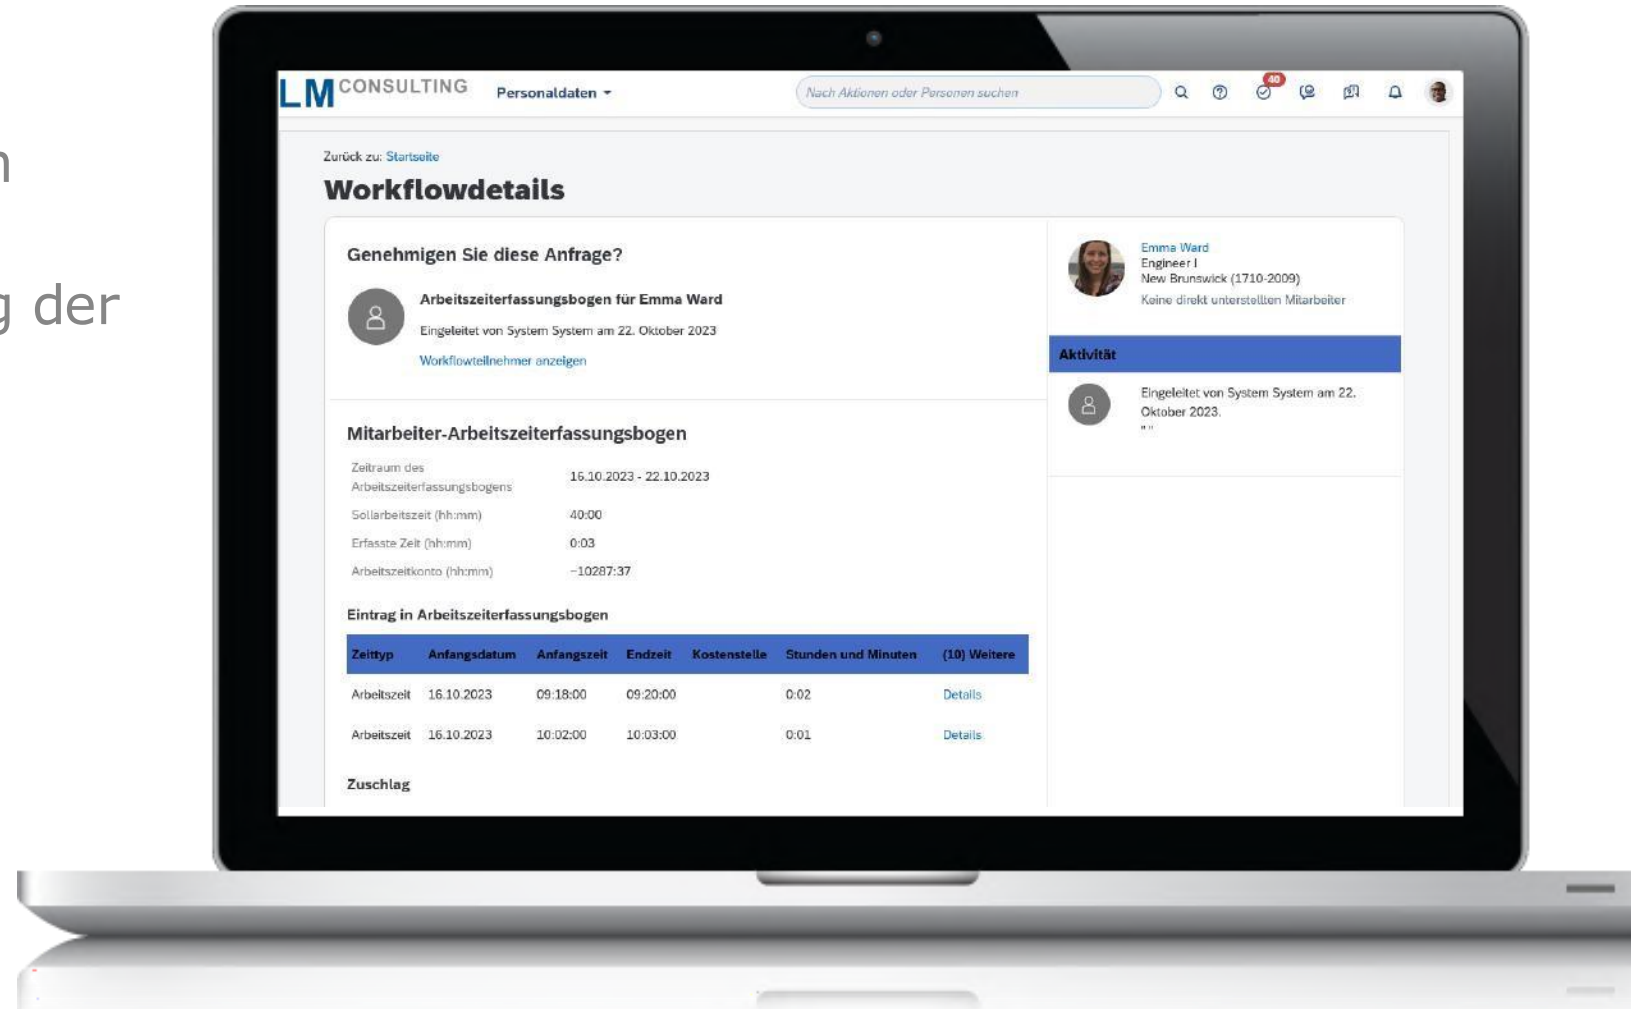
n

g der

LM CONSULTING Personaldaten

Nach Aktionen oder Personen suchen

40

Zurück zu: Startseite

Workflowdetails

Genehmigen Sie diese Anfrage?

Arbeitszeiterfassungsbogen für Emma Ward

Eingeleitet von System System am 22. Oktober 2023

Workflowteilnehmer anzeigen

Mitarbeiter-Arbeitszeiterfassungsbogen

| | |
|---|---|
| Zeitraum des Arbeitszeiterfassungsbogens | 16.10.2023 - 22.10.2023 |
| Sollarbeitszeit (hh:mm) | 40:00 |
| Erfasste Zeit (hh:mm) | 0:03 |
| Arbeitszeitkonto (hh:mm) | -10287:37 |

Eintrag in Arbeitszeiterfassungsbogen

| Zeittyp | Anfangsdatum | Anfangszeit | Endzeit | Kostenstelle | Stunden und Minuten | (10) Weitere |
|---|---|---|---|---|---|---|
| Arbeitszeit | 16.10.2023 | 09:18:00 | 09:20:00 | | 0:02 | Details |
| Arbeitszeit | 16.10.2023 | 10:02:00 | 10:03:00 | | 0:01 | Details |

Zuschlag

Emma Ward
Engineer I
New Brunswick (1710-2009)
Keine direkt unterstellten Mitarbeiter

Aktivität

Eingeleitet von System System am 22. Oktober 2023.
" "